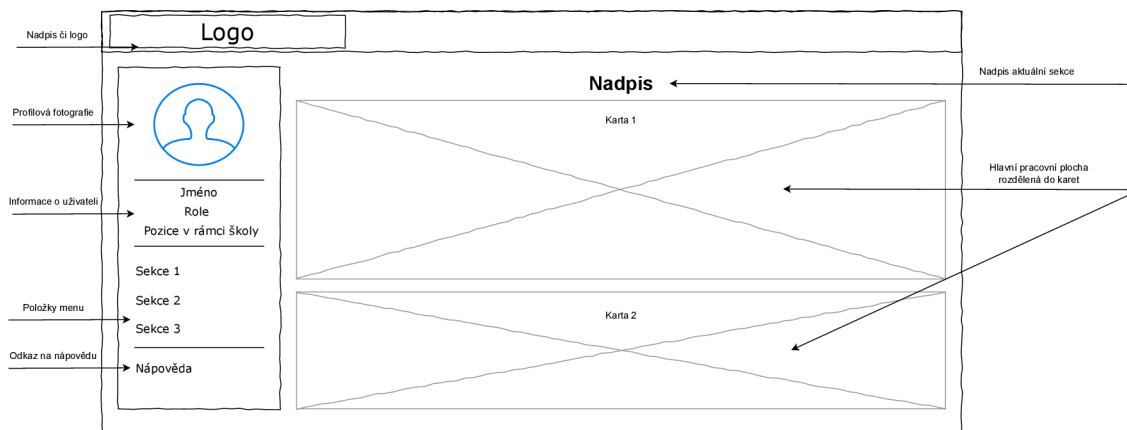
Nadpis či logo

Logo

Profilová fotografie

Informace o uživateli

Jméno

Role

Pozice v rámci školy

Sekce 1

Sekce 2

Položky menu

Sekce 3

Odkaz na nápovědu

Nápověda

Nadpis

Nadpis aktuální sekce

Karta 1

Hlavní pracovní plocha rozdělená do karet

Karta 2